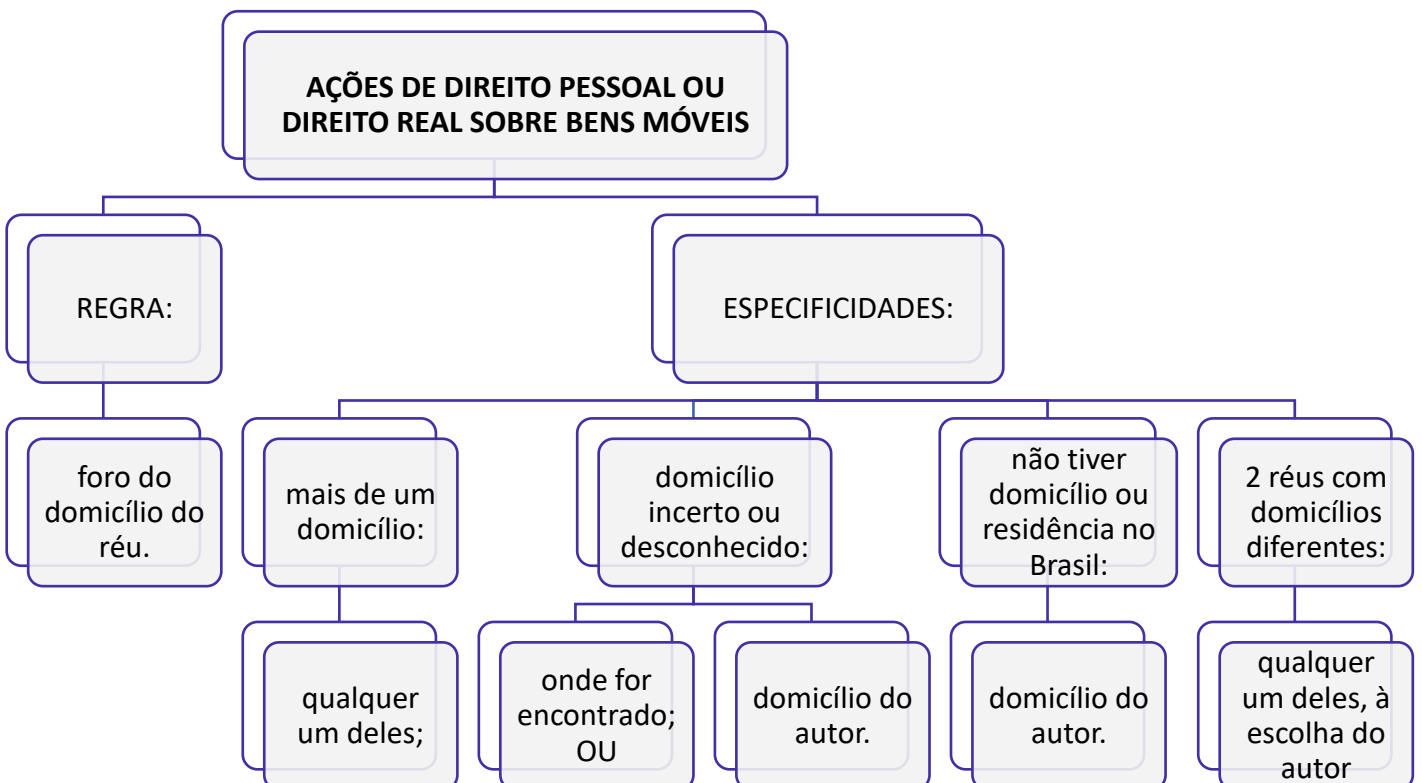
AÇÕES DE DIREITO PESSOAL OU DIREITO REAL SOBRE BENS MÓVEIS

REGRA:

foro do domicílio do réu.

ESPECIFICIDADES:

mais de um domicílio:

qualquer um deles;

domicílio incerto ou desconhecido:

onde for encontrado; OU

domicílio do autor.

não tiver domicílio ou residência no Brasil:

domicílio do autor.

2 réus com domicílios diferentes:

qualquer um deles, à escolha do autor